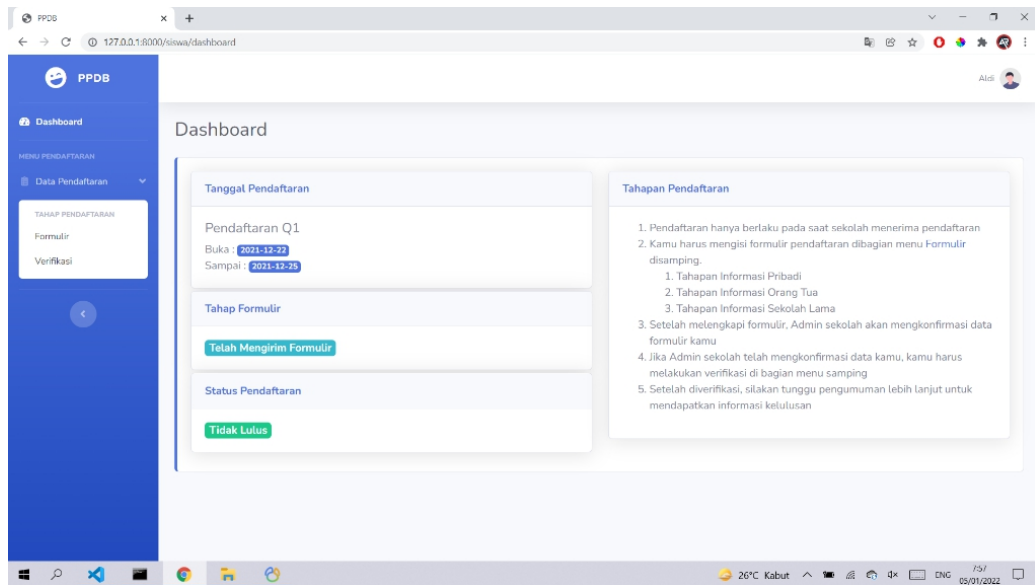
PPDB ×

127.0.0.1:8000/siswa/dashboard

PPDB

Aldi

Dashboard

MENU PENDAFTARAN

Data Pendaftaran

TAHAP PENDAFTARAN

Formulir

Verifikasi

Dashboard

Tanggal Pendaftaran

Pendaftaran Q1

Buka : 2021-12-22

Sampai : 2021-12-25

Tahap Formulir

Telah Mengirim Formulir

Status Pendaftaran

Tidak Lulus

Tahapan Pendaftaran

1. Pendaftaran hanya berlaku pada saat sekolah menerima pendaftaran
2. Kamu harus mengisi formulir pendaftaran dibagian menu Formulir disamping.
 1. Tahapan Informasi Pribadi
 2. Tahapan Informasi Orang Tua
 3. Tahapan Informasi Sekolah Lama
3. Setelah melengkapi formulir, Admin sekolah akan mengkonfirmasi data formulir kamu
4. Jika Admin sekolah telah mengkonfirmasi data kamu, kamu harus melakukan verifikasi di bagian menu samping
5. Setelah diverifikasi, silakan tunggu pengumuman lebih lanjut untuk mendapatkan informasi kelulusan

26°C Kabut ENG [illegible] 05/01/2022